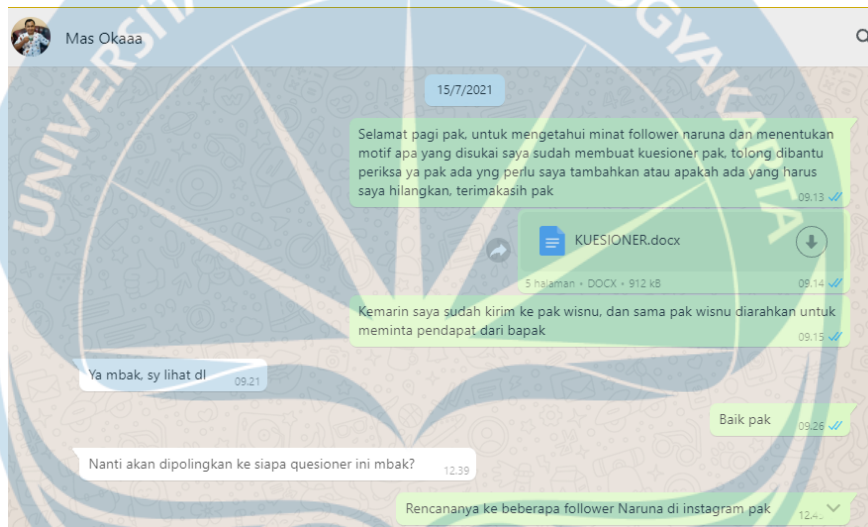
UNIVERSITAS YOGYAKARTA

Mas Okaaa

15/7/2021

Selamat pagi pak, untuk mengetahui minat follower naruna dan menentukan motif apa yang disukai saya sudah membuat kuesioner pak, tolong dibantu periksa ya pak ada yng perlu saya tambahkan atau apakah ada yang harus saya hilangkan, terimakasih pak 09.13

KUESIONER.docx

5 halaman • DOCX • 912 kB 09.14

Kemarin saya sudah kirim ke pak wisnu, dan sama pak wisnu diarahkan untuk meminta pendapat dari bapak 09.15

Ya mbak, sy lihat dl 09.21

Baik pak 09.26

Nanti akan dipolingkan ke siapa quesioner ini mbak? 12.39

Rencananya ke beberapa follower Naruna di instagram pak 12.4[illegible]